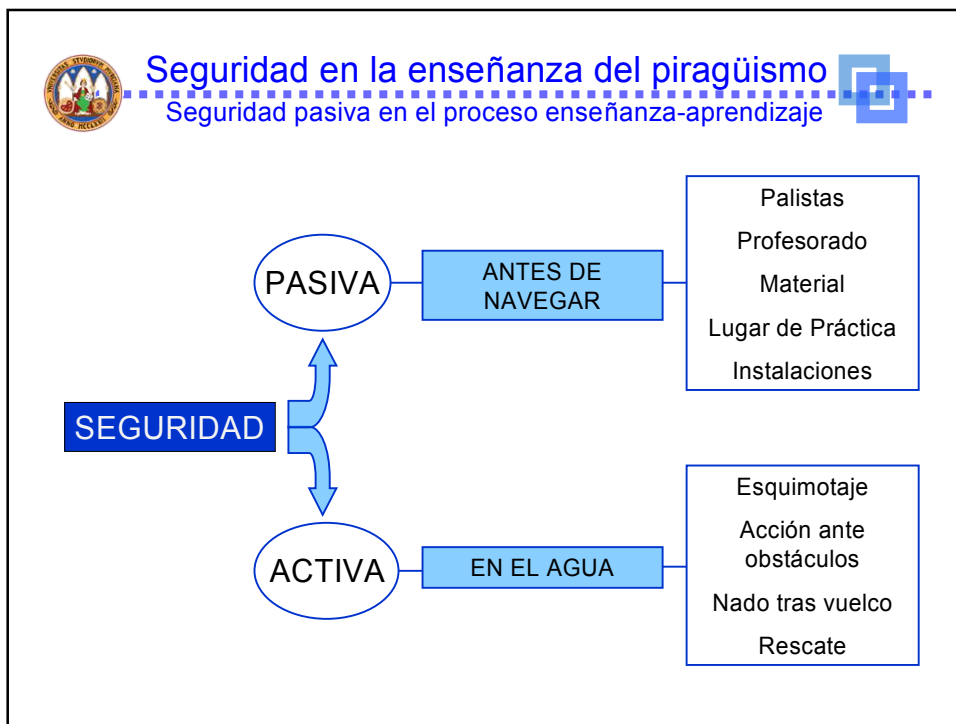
Seguridad en la enseñanza del piragüismo
Seguridad pasiva en el proceso enseñanza-aprendizaje

SEGURIDAD

PASIVA

ANTES DE NAVEGAR

Palistas
Profesorado
Material
Lugar de Práctica
Instalaciones

ACTIVA

EN EL AGUA

Esquimotaje
Acción ante obstáculos
Nado tras vuelco
Rescate